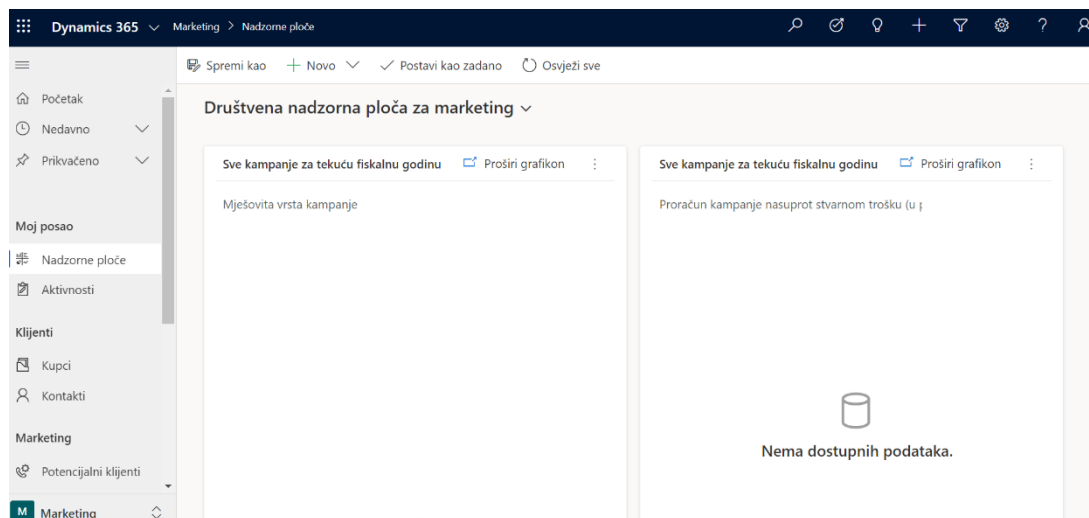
Dynamics 365 Marketing > Nadzorne ploče

Spremi kao + Novo Postavi kao zadano Osvježi sve

Početak
Nedavno
Prikvačeno

Moj posao
Nadzorne ploče
Aktivnosti

Klijenti
Kupci
Kontakti

Marketing
Potencijalni klijenti

M Marketing

Društvena nadzorna ploča za marketing

Sve kampanje za tekuću fiskalnu godinu Proširi grafikon

Mješovita vrsta kampanje

Sve kampanje za tekuću fiskalnu godinu Proširi grafikon

Proračun kampanje nasuprot stvarnom trošku (u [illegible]

Nema dostupnih podataka.